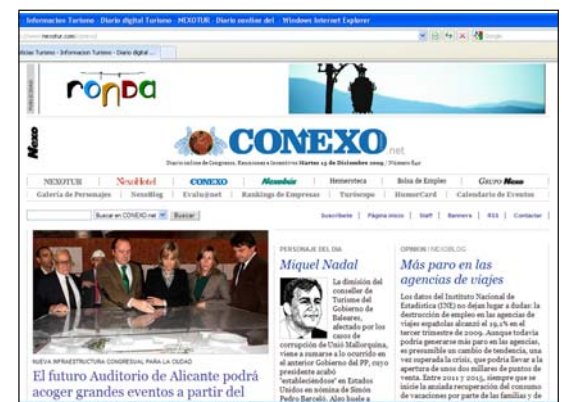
Informacion Turismo - Diario digital Turismo - NEXOTUR - Diario neoline del - Windows Internet Explorer

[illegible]nexotur.com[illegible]

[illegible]ismo - Informacion Turismo - Diario digital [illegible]

ronda

Nexo

CONEXO
net

Diario online de Congresos, Reuniones e Incentivos Martes 15 de Diciembre 2009 | Número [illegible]

| NEXOTUR | NexoHotel | CONEXO | Nexobus | Hemeroteca | Bolsa de Empleo | Grupo Nexo |
|---|---|---|---|---|---|---|
| Galería de Personajes | NexoBlog | Evalu@net | Rankings de Empresas | Turiscopo | HomerCard | Calendario de Eventos |

Buscar en CONEXO.net Buscar

Suscríbete | Página inicio | Staff | Banners | RSS | Contacto

NUEVA INFRAESTRUCTURA CONGRESUAL PARA LA CIUDAD

El futuro Auditorio de Alicante podrá acoger grandes eventos a partir del

PERSONAJE DEL DIA

Miquel Nadal

La dimisión del conseller de Turisme del Gobierno de Baleares, afectado por los casos de corrupción de Unió Mallorquina, viene a sumarse a lo ocurrido en el anterior Gobierno del PP, cuyo presidente acabó 'estableciéndose' en Estados Unidos en ocasión de Simón Pedro Barceló. Algo huele a

OPINION | NEXOBLOG

Más paro en las agencias de viajes

Los datos del Instituto Nacional de Estadística (INE) no dejan lugar a dudas: la destrucción de empleo en las agencias de viajes españolas alcanzó el 19,1% en el tercer trimestre de 2009. Aunque todavía podría generarse más paro en las agencias, es presumible un cambio de tendencia, una vez superada la crisis, que podría llevar a la apertura de unos dos millares de puntos de venta. Entre 2011 y 2015, siempre que se inicie la anulada recuperación del consumo de vacaciones por parte de las familias y de